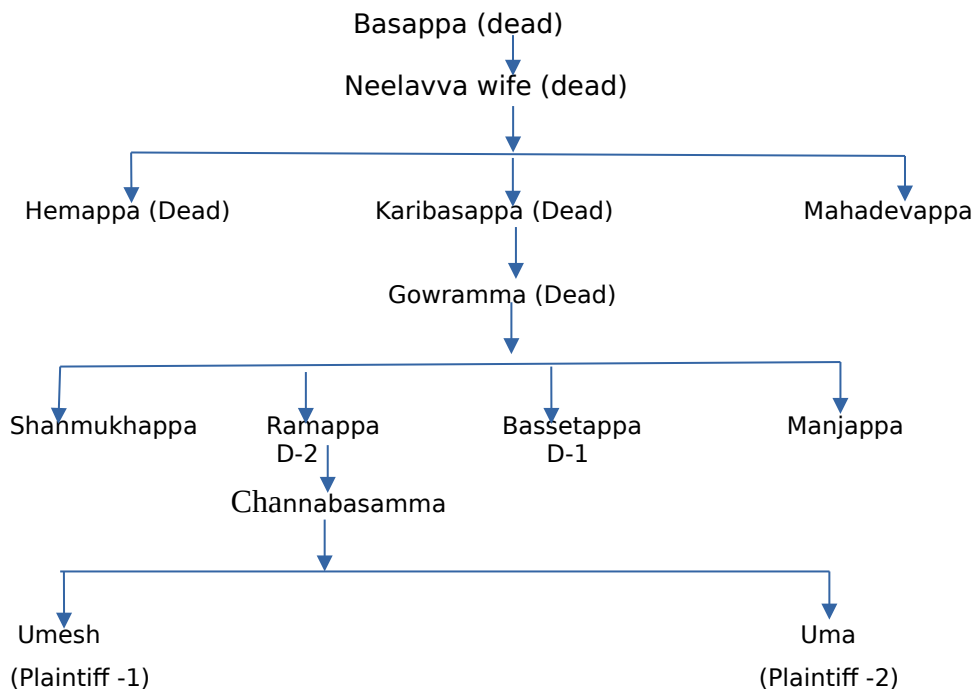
Basappa (dead)

Neelavva wife (dead)

Hemappa (Dead)

Karibasappa (Dead)

Mahadevappa

Gowramma (Dead)

Shanmukhappa

Ramappa D-2

Bassetappa D-1

Manjappa

Channabasamma

Umesh (Plaintiff -1)

Uma (Plaintiff -2)